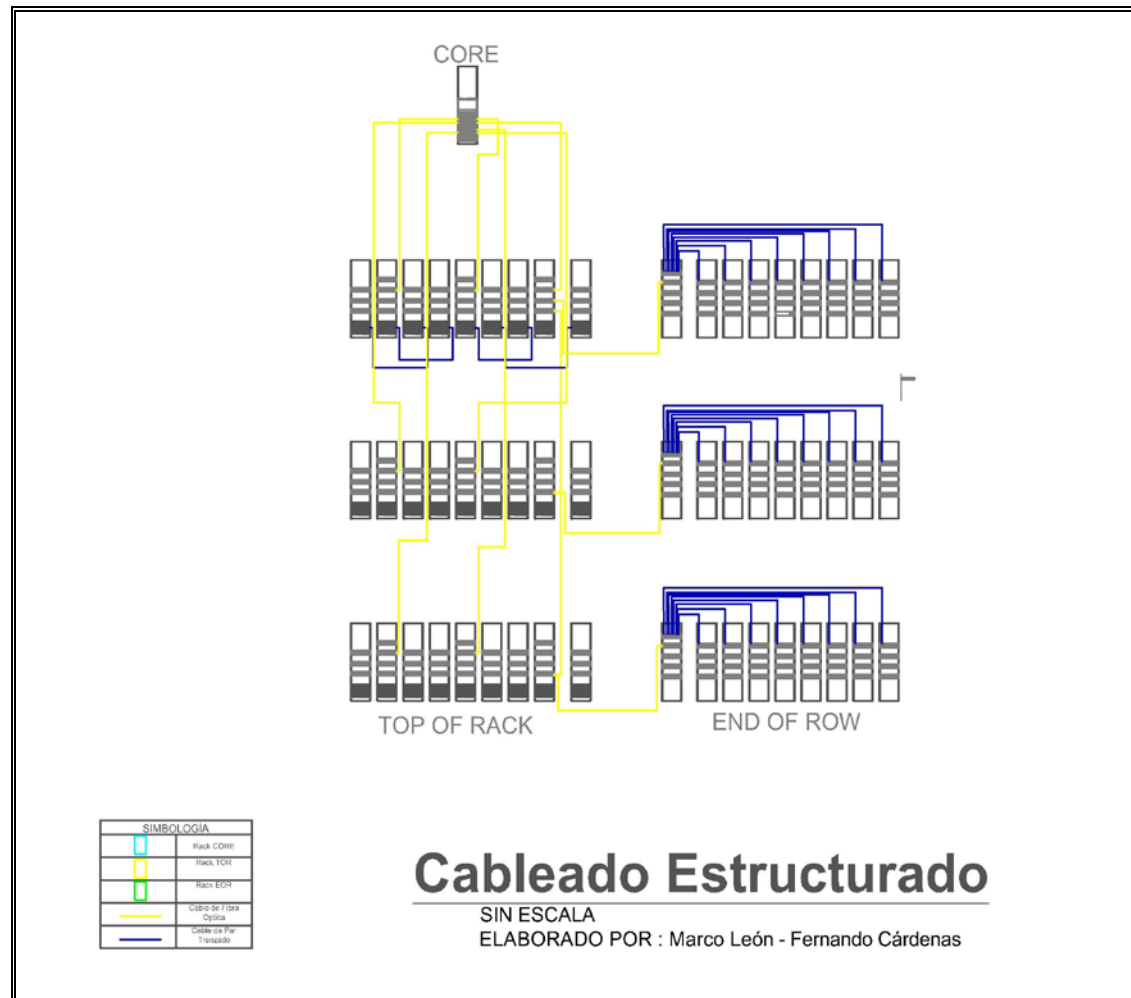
CORE

TOP OF RACK

END OF ROW

| SIMBOLOGÍA | |
|---|---|
| | Rack CORE |
| | Rack TOR |
| | Rack EOR |
| | Cable de Fibra Optica |
| | Cable de Par Trenzado |

Cableado Estructurado

SIN ESCALA

ELABORADO POR : Marco León - Fernando Cárdenas